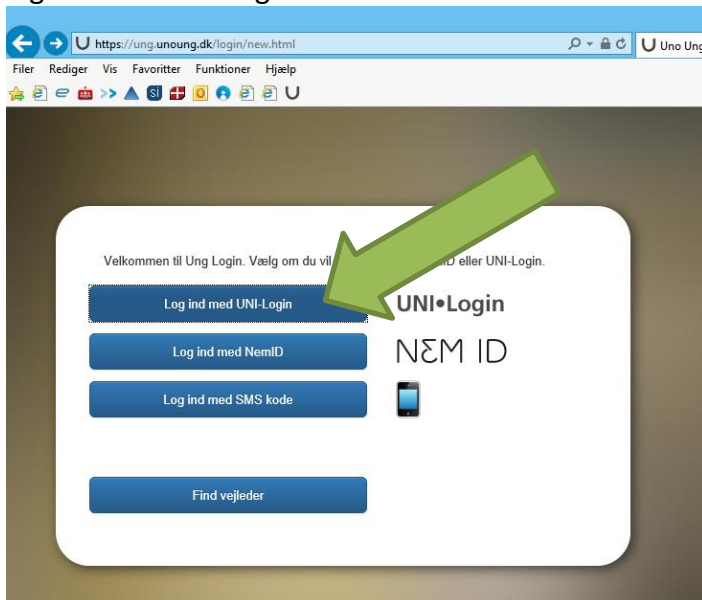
https://ung.unoung.dk/login/new.html

Uno Ung

Filer Rediger Vis Favoritter Funktioner Hjælp

Velkommen til Ung Login. Vælg om du vil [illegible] ID eller UNI-Login.

Log ind med UNI-Login

UNI•Login

Log ind med NemID

NƐM ID

Log ind med SMS kode

Find vejleder